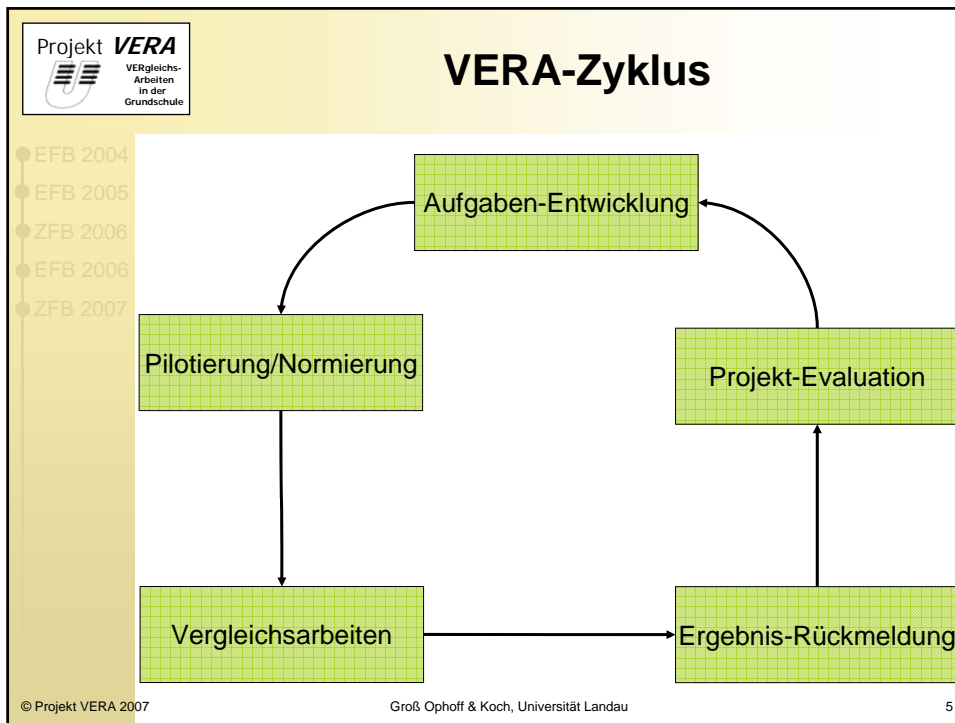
Projekt VERA
VERgleichs-Arbeiten in der Grundschule

VERA-Zyklus

EFB 2004
EFB 2005
ZFB 2006
EFB 2006
ZFB 2007

Aufgaben-Entwicklung

Pilotierung/Normierung

Projekt-Evaluation

Vergleichsarbeiten

Ergebnis-Rückmeldung

© Projekt VERA 2007

Groß Ophoff & Koch, Universität Landau

5